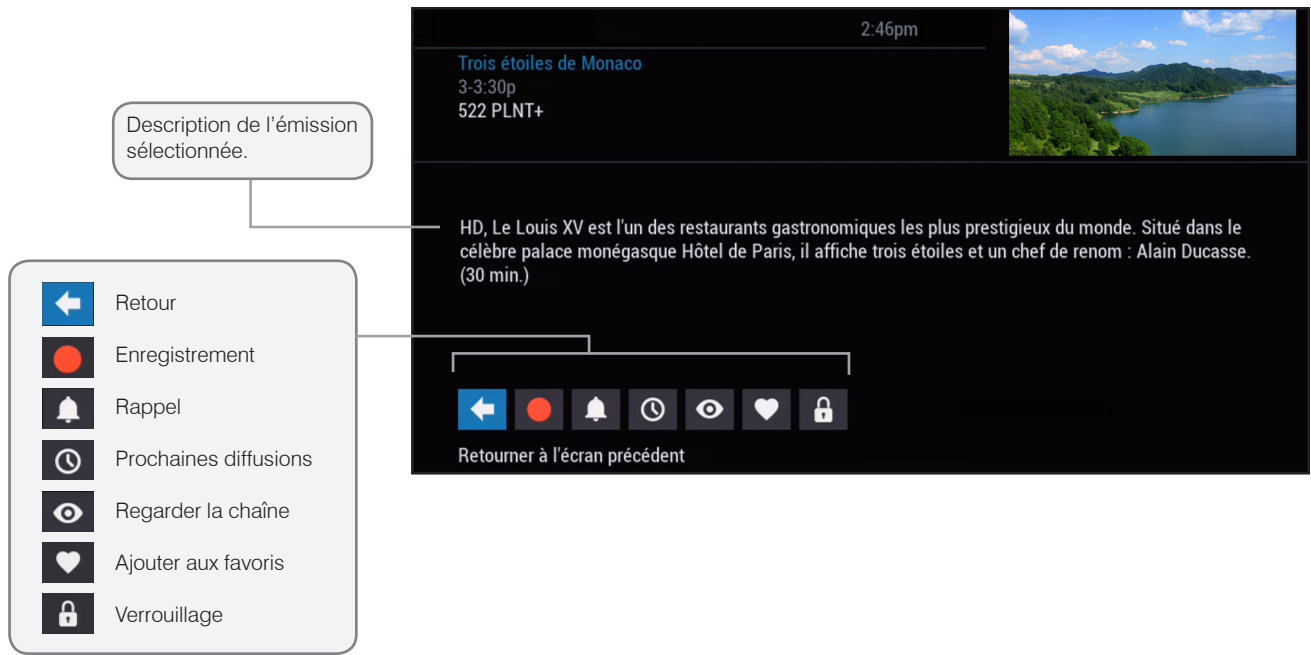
2:46pm

Trois étoiles de Monaco
3-3:30p
522 PLNT+

Description de l'émission sélectionnée.

HD, Le Louis XV est l'un des restaurants gastronomiques les plus prestigieux du monde. Situé dans le célèbre palace monégasque Hôtel de Paris, il affiche trois étoiles et un chef de renom : Alain Ducasse. (30 min.)

Retour
Enregistrement
Rappel
Prochaines diffusions
Regarder la chaîne
Ajouter aux favoris
Verrouillage

Retourner à l'écran précédent